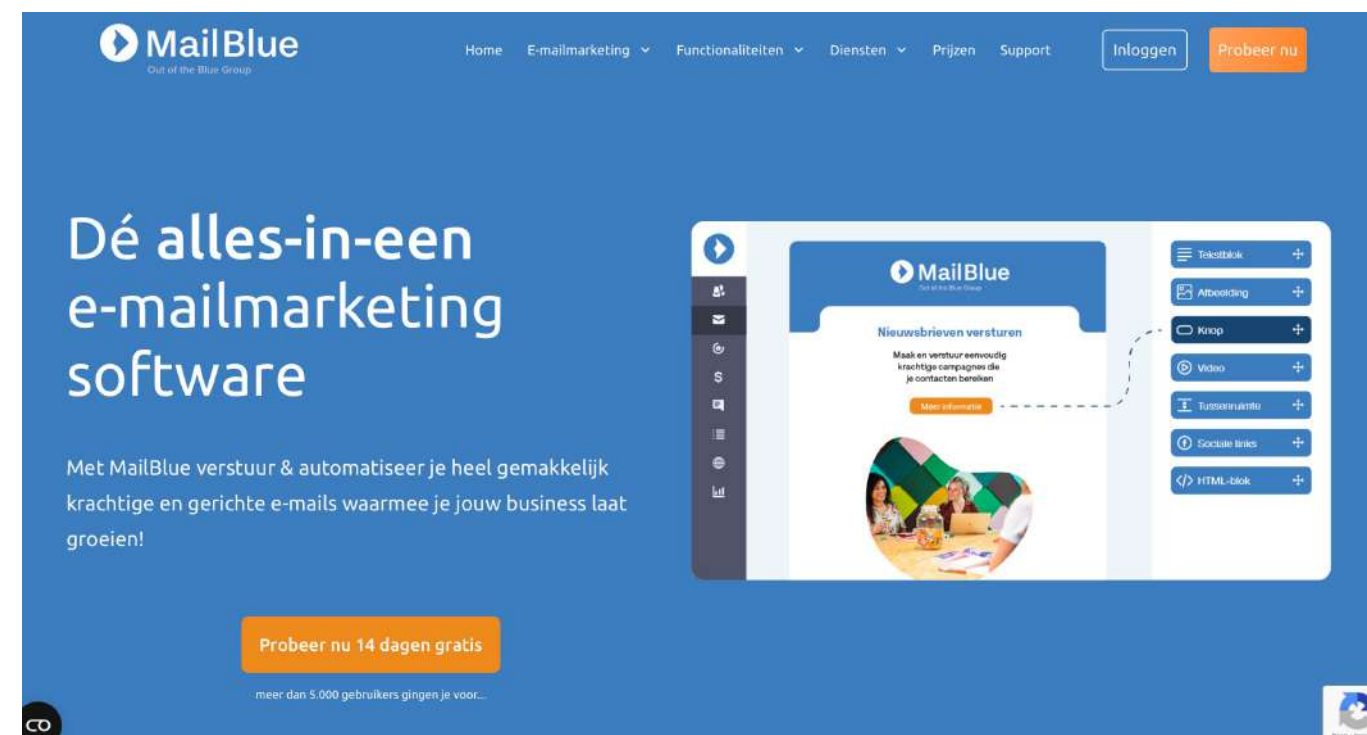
MailBlue
Out of the Blue Group

Home E-mailmarketing Functionaliteiten Diensten Prijzen Support Inloggen Probeer nu

Dé alles-in-een e-mailmarketing software

Met MailBlue verstuur & automatiseer je heel gemakkelijk krachtige en gerichte e-mails waarmee je jouw business laat groeien!

Probeer nu 14 dagen gratis

meer dan 5.000 gebruikers gingen je voor...

MailBlue
Out of the Blue Group

Nieuwsbrieven versturen

Maak en verstuur eenvoudig krachtige campagnes die je contacten bereiken

Meer informatie

Tekstblok
Afbeelding
Knop
Video
Tussenruimte
Sociale links
HTML-blok

CO